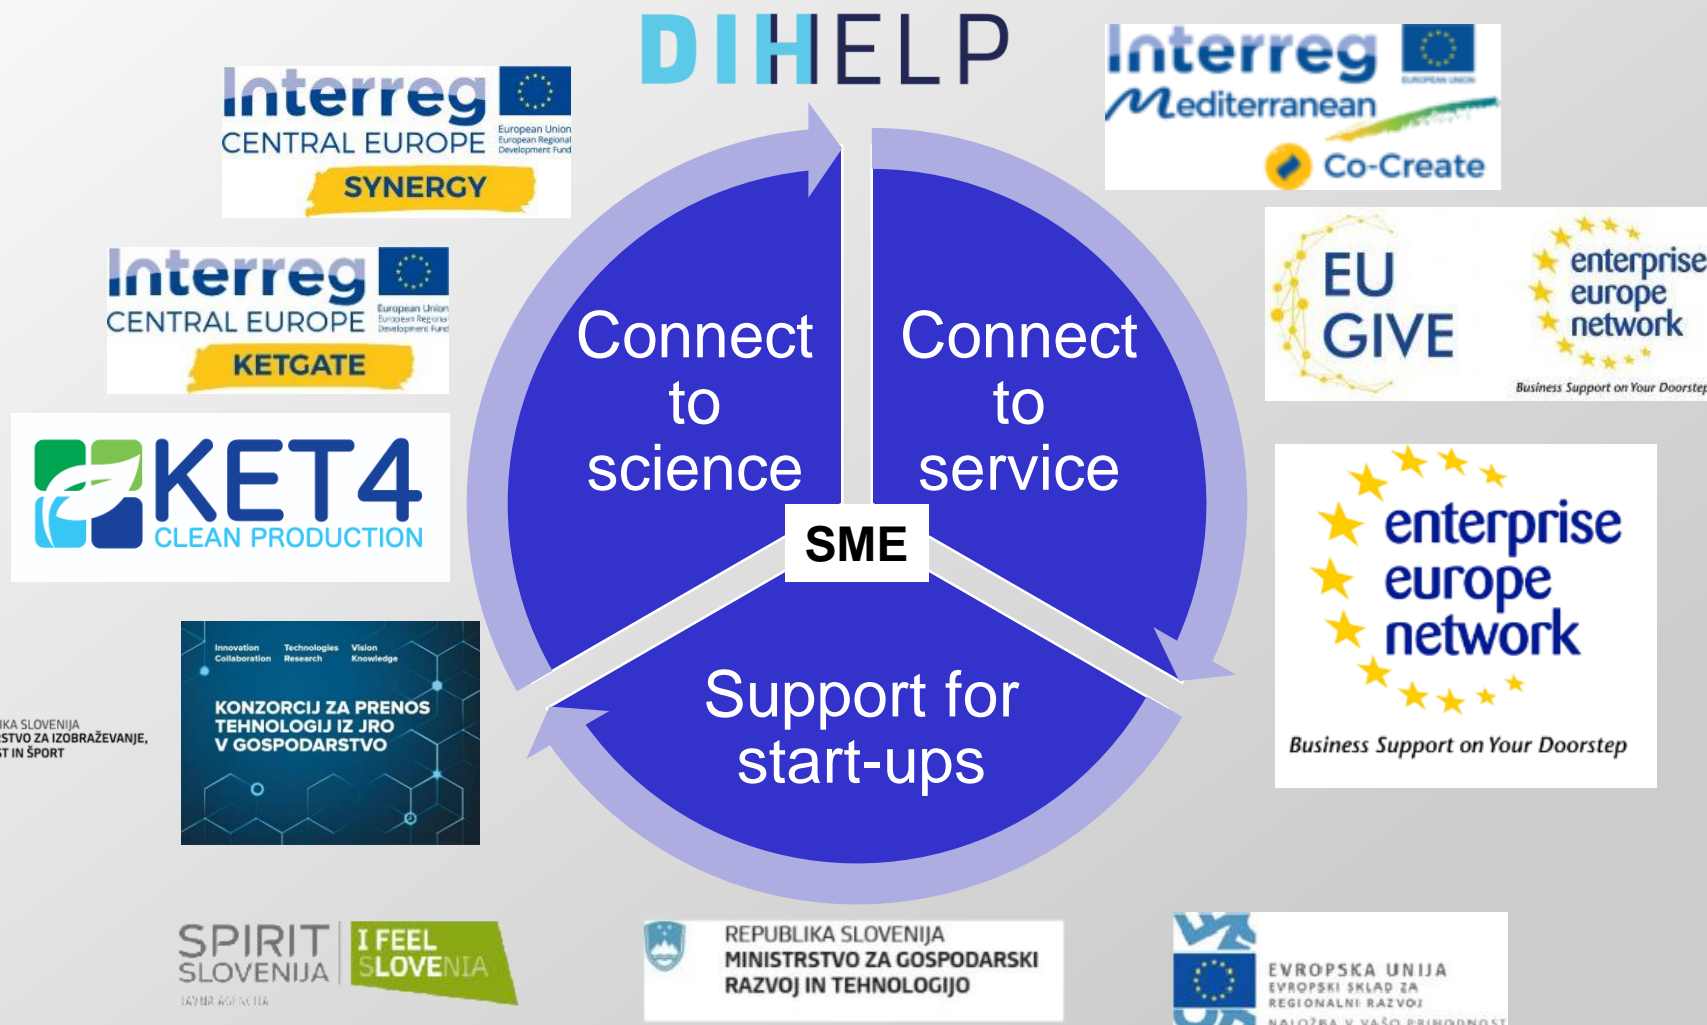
DIHELP

Interreg
CENTRAL EUROPE
European Union
European Regional Development Fund
SYNERGY

Interreg
CENTRAL EUROPE
European Union
European Regional Development Fund
KETGATE

KET4
CLEAN PRODUCTION

Innovation Collaboration
Technologies Research
Vision Knowledge
KONZORCIJ ZA PRENOS TEHNOLOGIJ IZ JRO V GOSPODARSTVO

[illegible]KA SLOVENIJA
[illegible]STVO ZA IZOBRAŽEVANJE,
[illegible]T IN ŠPORT

Interreg
EUROPEAN UNION
Mediterranean
Co-Create

EU
GIVE

enterprise
europe
network
Business Support on Your Doorstep

enterprise
europe
network
Business Support on Your Doorstep

Connect to science

Connect to service

SME

Support for start-ups

SPIRIT SLOVENIJA
JAVNA AGENCIJA
I FEEL SLOVENIA

REPUBLIKA SLOVENIJA
MINISTRSTVO ZA GOSPODARSKI RAZVOJ IN TEHNOLOGIJO

EVROPSKA UNIJA
EVROPSKI SKLAD ZA REGIONALNI RAZVOJ
NALOŽBA V VAŠO PRIHODNOST